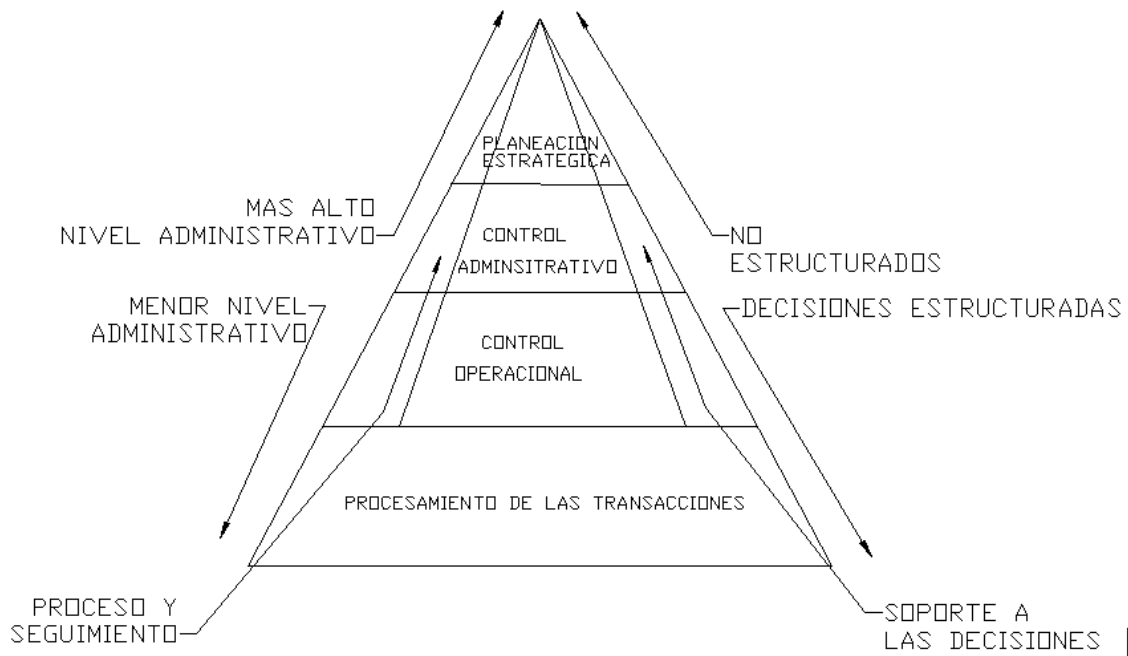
PLANEACION ESTRATEGICA

MAS ALTO NIVEL ADMINISTRATIVO

CONTROL ADMINSITRATIVO

NO ESTRUCTURADOS

MENOR NIVEL ADMINISTRATIVO

DECISIONES ESTRUCTURADAS

CONTROL OPERACIONAL

PROCESAMIENTO DE LAS TRANSACCIONES

PROCESO Y SEGUIMIENTO

SOPORTE A LAS DECISIONES